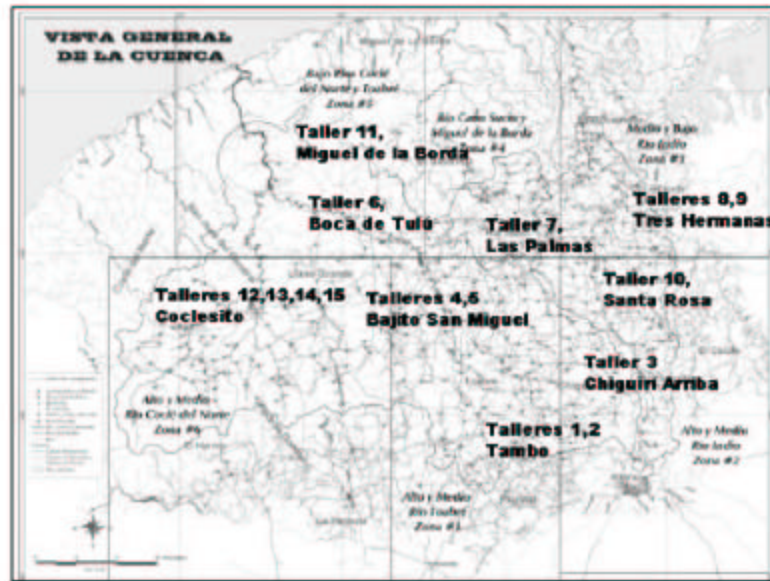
VISTA GENERAL DE LA CUENCA

Bajo Río Coclé del Norte y Toabré Zona #5

Taller 11, Miguel de la Borda

Río Caño Sucio y Miguel de la Borda Zona #4

Medio y Bajo Río Indio Zona #3

Taller 6, Boca de Tulú

Taller 7, Las Palmas

Talleres 8,9 Tres Hermanas

Talleres 12,13,14,15 Coclesito

Talleres 4,5 Bajito San Miguel

Taller 10, Santa Rosa

Taller 3 Chiguirí Arriba

Alto y Medio Río Coclé del Norte Zona #6

Talleres 1,2 Tambo

Alto y Medio Río Indio Zona #2

Alto y Medio Río Toabré Zona #1